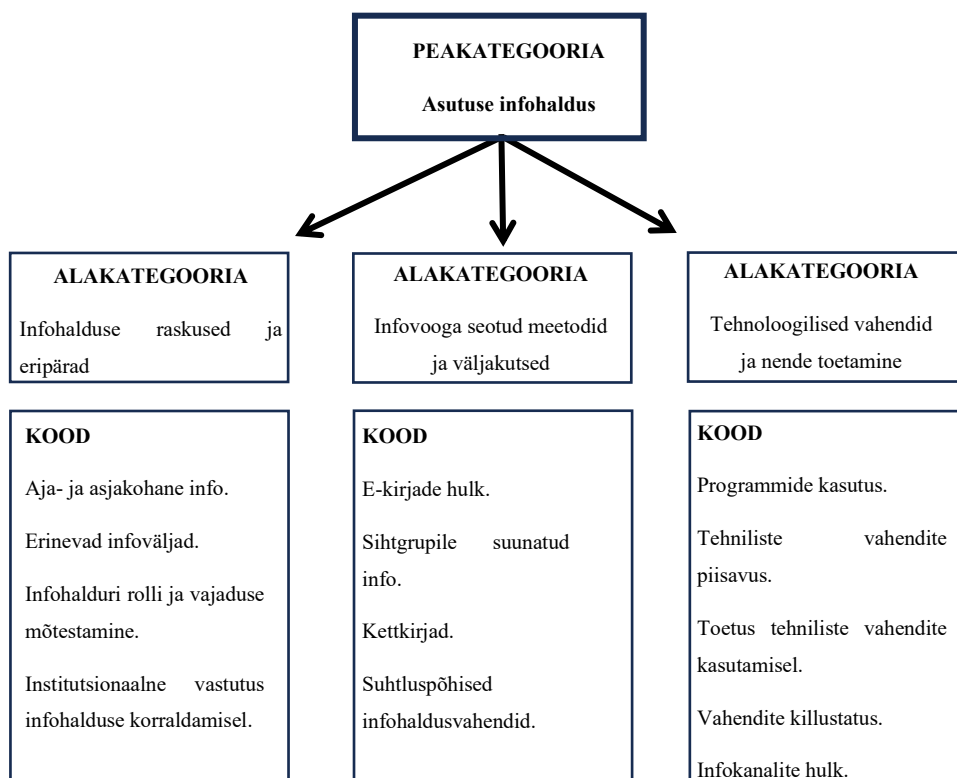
PEAKATEGOORIA

Asutuse infohaldus

ALAKATEGOORIA

Infohalduse raskused ja eripärad

KOOD

Aja- ja asjakohane info.

Erinevad infoväljad.

Infohalduri rolli ja vajaduse mõtestamine.

Institutsionaalne vastutus infohalduse korraldamisel.

ALAKATEGOORIA

Infovooga seotud meetodid ja väljakutsed

KOOD

E-kirjade hulk.

Sihtgrupile suunatud info.

Kettkirjad.

Suhtluspõhised infohaldusvahendid.

ALAKATEGOORIA

Tehnoloogilised vahendid ja nende toetamine

KOOD

Programmide kasutus.

Tehniliste vahendite piisavus.

Toetus tehniliste vahendite kasutamisel.

Vahendite killustatus.

Infokanalite hulk.